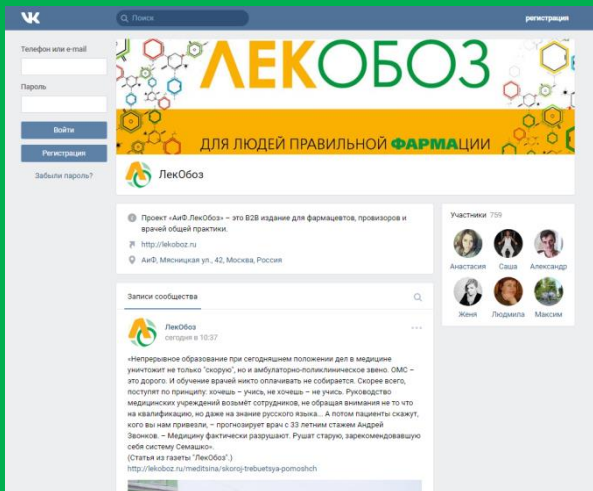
Поиск

регистрация

Телефон или e-mail

Пароль

Войти

Регистрация

Забыли пароль?

ЛЕКОБОЗ

ДЛЯ ЛЮДЕЙ ПРАВИЛЬНОЙ ФАРМАЦИИ

ЛекОбоз

Проект «АиФ.ЛекОбоз» – это B2B издание для фармацевтов, провизоров и врачей общей практики.

http://lekoboz.ru

АиФ, Мясницкая ул., 42, Москва, Россия

Участники 759

Анастасия Саша Александр

Женя Людмила Максим

Записи сообщества

ЛекОбоз
сегодня в 10:37

«Непрерывное образование при сегодняшнем положении дел в медицине уничтожит не только "скорую", но и амбулаторно-поликлиническое звено. ОМС – это дорого. И обучение врачей никто оплачивать не собирается. Скорее всего, поступят по принципу: хочешь – учись, не хочешь – не учись. Руководство медицинских учреждений возьмёт сотрудников, не обращая внимания не то что на квалификацию, но даже на знание русского языка... А потом пациенты скажут, кого вы нам привезли, – прогнозирует врач с 33 летним стажем Андрей Звонков. – Медицину фактически разрушают. Рушат старую, зарекомендовавшую себя систему Семашко».
(Статья из газеты "ЛекОбоз".)
http://lekoboz.ru/meditsina/skoroj-trebuetsya-pomoshch